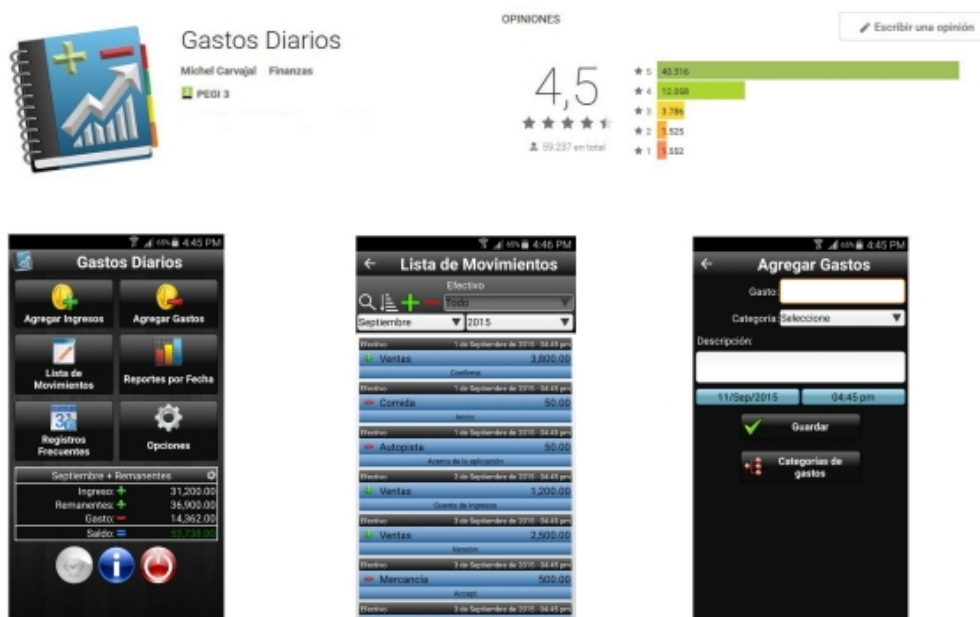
Gastos Diarios

Michel Carvajal Finanzas

PEGI 3

OPINIONES

Escribir una opinión

4,5

59.237 en total

★ 5 40.316
★ 4 12.058
★ 3 3.786
★ 2 1.525
★ 1 1.552

65% 4:45 PM

Gastos Diarios

Agregar Ingresos

Agregar Gastos

Lista de Movimientos

Reportes por Fecha

Registros Frecuentes

Opciones

Septiembre + Remanentes

Ingreso: 31,200.00
Remanentes: 36,900.00
Gasto: 14,362.00
Saldo: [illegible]

65% 4:46 PM

Lista de Movimientos

Efectivo

Todo

Septiembre 2015

Efectivo 1 de Septiembre de 2015 - 04:45 pm
Ventas 3,800.00
Conforme

Efectivo 1 de Septiembre de 2015 - 04:45 pm
Comida 50.00
Inicio

Efectivo 1 de Septiembre de 2015 - 04:45 pm
Autopista 50.00
Acerca de la aplicación

Efectivo 2 de Septiembre de 2015 - 04:45 pm
Ventas 1,200.00
Cuenta de ingresos

Efectivo 3 de Septiembre de 2015 - 04:45 pm
Ventas 2,500.00
Versión

Efectivo 3 de Septiembre de 2015 - 04:45 pm
Mercancía 500.00
Aceptar

Efectivo 3 de Septiembre de 2015 - 04:45 pm

65% 4:45 PM

Agregar Gastos

Gasto:

Categoría: Seleccione

Descripción:

11/Sep/2015

04:45 pm

Guardar

Categorías de gastos